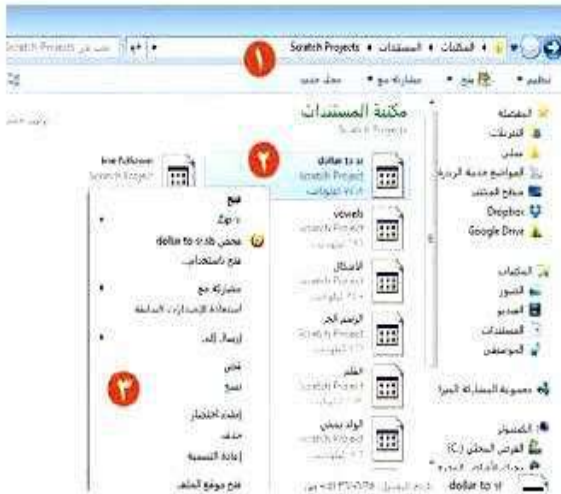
Scratch Projects ◂ المستندات ◂ المكتبات ◂
Scratch Projects بحث في
١
تنظيم ▾ فتح ▾ مشاركة مع ▾ مجلد جديد
مكتبة المستندات
Scratch Projects
ترتيب حسب
المفضلة
التنزيلات
سطح المكتب
المواضع حديثة الزيارة
صفحة المشتغل
Dropbox
Google Drive
٢
dollar to sr
Scratch Project
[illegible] كيلوبايت
line Fullscreen
Scratch Project
vowels
Scratch Project
الأشكال
Scratch Project
الرسام الحر
Scratch Project
العلم
Scratch Project
الولد يمشي
Scratch Project
المكتبات
الصور
الفيديو
المستندات
الموسيقى
مجموعة المشاركة المنزلية
الكمبيوتر
القرص المحلي (C:)
فتح
Zip ◂
فحص dollar to sr.sb
فتح باستخدام
مشاركة مع
استعادة الإصدارات السابقة
إرسال إلى
قص
نسخ
٣
إنشاء اختصار
حذف
إعادة التسمية
فتح موقع الملف
dollar to sr